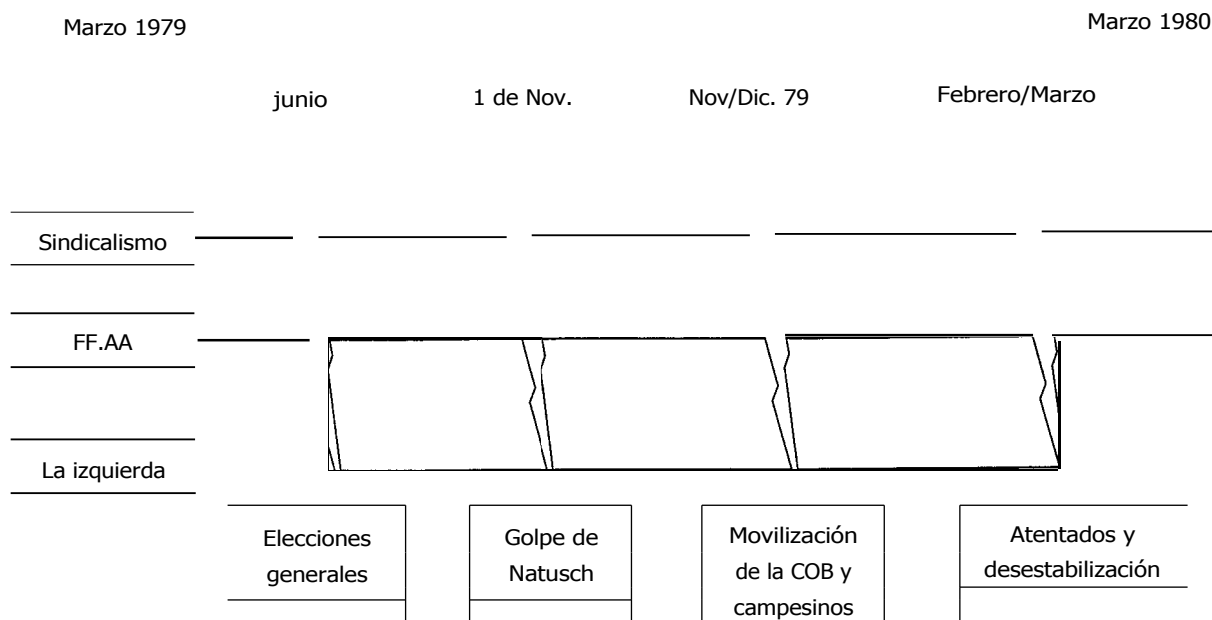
Marzo 1979

Marzo 1980

junio

1 de Nov.

Nov/Dic. 79

Febrero/Marzo

Sindicalismo

FF.AA

La izquierda

Elecciones generales

Golpe de Natusch

Movilización de la COB y campesinos

Atentados y desestabilización